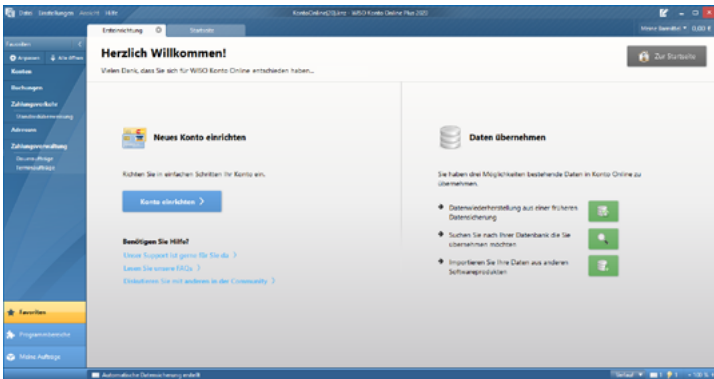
Datei Einstellungen Ansicht Hilfe

KontoOnline2020.ini · WISO Konto Online Plus 2020

Meine Bankeinheit ▾ 0,00 €

Favoriten

Anpassen Alle öffnen

Konten

Buchungen

Zahlungsverkehr

Standardzahlungen

Adressen

Zahlungsverwaltung

Daueraufträge

Terminaufträge

Ersteinrichtung

Startseite

Herzlich Willkommen!

Vielen Dank, dass Sie sich für WISO Konto Online entschieden haben...

Zur Startseite

Neues Konto einrichten

Richten Sie in einfachen Schritten Ihr Konto ein.

Konto einrichten >

Benötigen Sie Hilfe?

Unser Support ist gerne für Sie da >

Lesen Sie unsere FAQs >

Diskutieren Sie mit anderen in der Community >

Daten übernehmen

Sie haben drei Möglichkeiten bestehende Daten in Konto Online zu übernehmen.

Datenwiederherstellung aus einer früheren Datensicherung

Suchen Sie nach Ihrer Datenbank die Sie übernehmen möchten

Importieren Sie Ihre Daten aus anderen Softwareprodukten

Favoriten

Programmbereiche

Meine Aufträge

Automatische Datensicherung erstellt

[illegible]